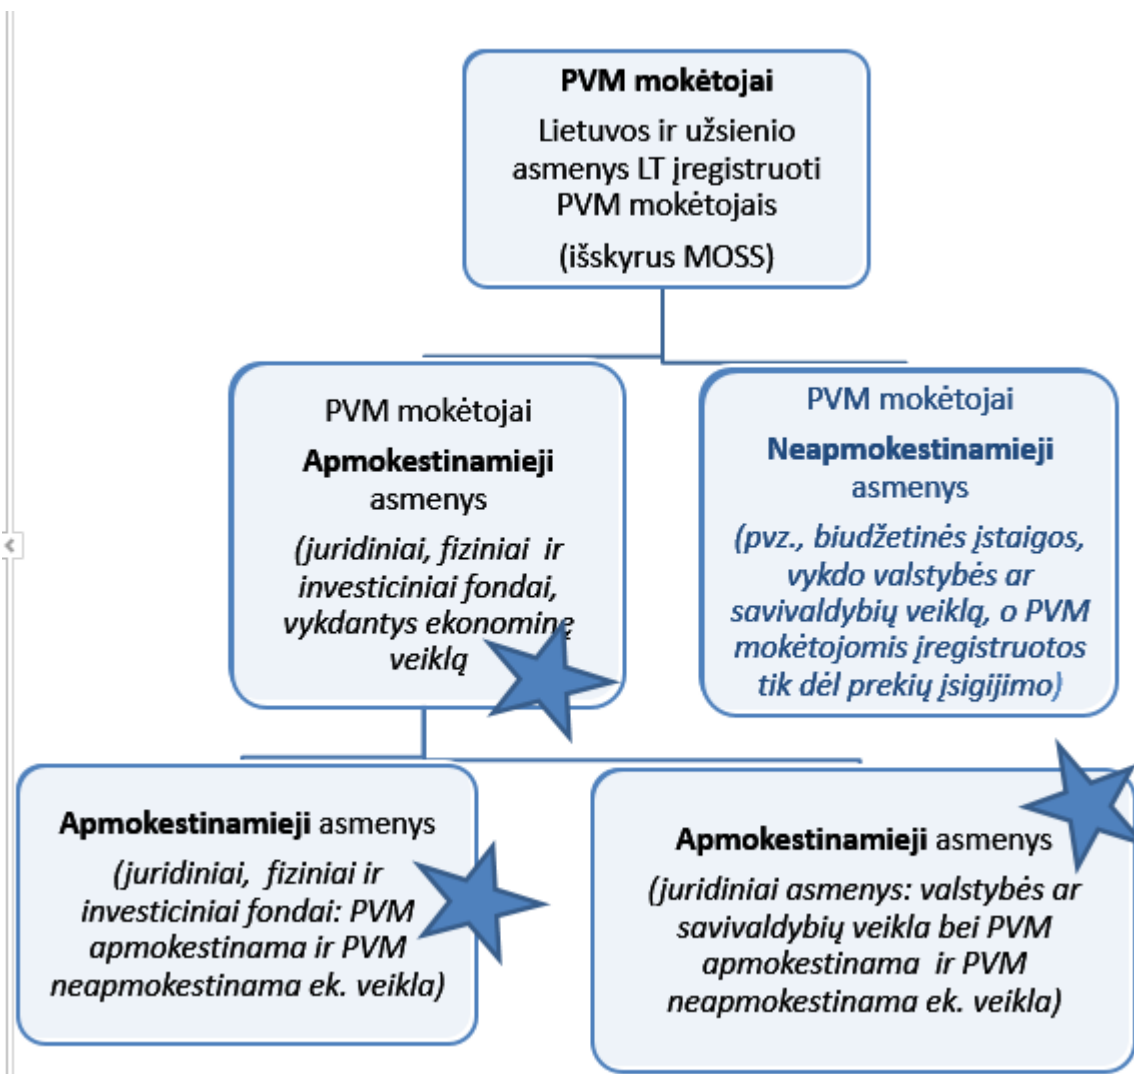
**PVM mokėtojai**
Lietuvos ir užsienio asmenys LT įregistruoti PVM mokėtojais
(išskyrus MOSS)

PVM mokėtojai
**Apmokestinamieji** asmenys
*(juridiniai, fiziniai ir investiciniai fondai, vykdantys ekonominę veiklą*

PVM mokėtojai
**Neapmokestinamieji** asmenys
*(pvz., biudžetinės įstaigos, vykdo valstybės ar savivaldybių veiklą, o PVM mokėtojomis įregistruotos tik dėl prekių įsigijimo)*

**Apmokestinamieji** asmenys
*(juridiniai, fiziniai ir investiciniai fondai: PVM apmokestinama ir PVM neapmokestinama ek. veikla)*

**Apmokestinamieji** asmenys
*(juridiniai asmenys: valstybės ar savivaldybių veikla bei PVM apmokestinama ir PVM neapmokestinama ek. veikla)*